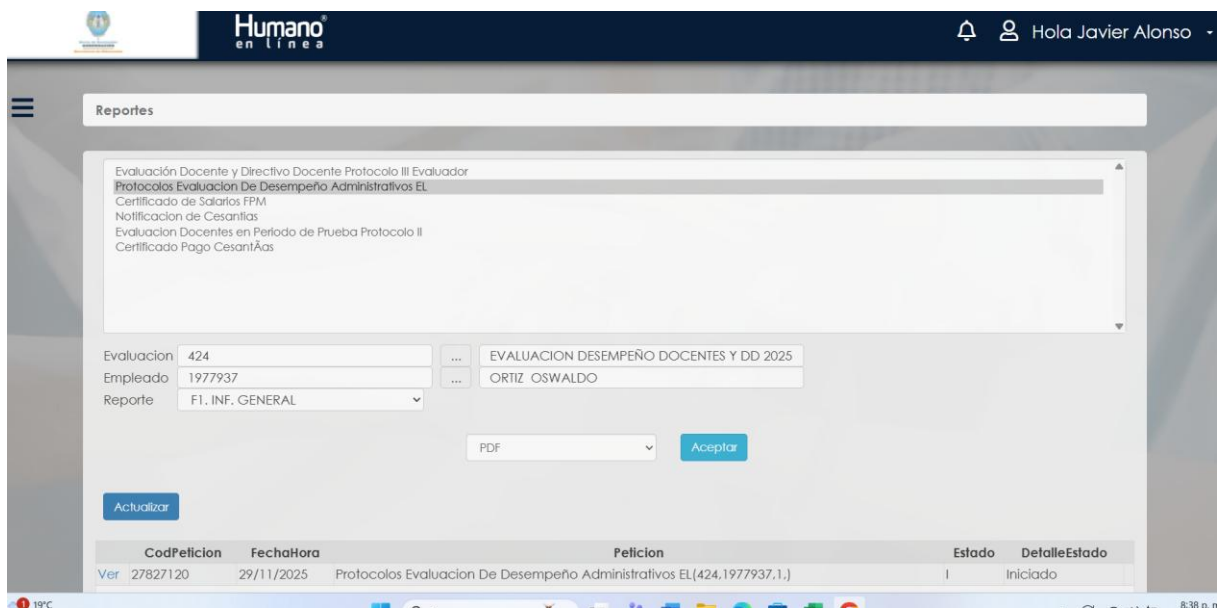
Humano®
en línea

Hola Javier Alonso

Reportes

Evaluación Docente y Directivo Docente Protocolo III Evaluador
Protocolos Evaluacion De Desempeño Administrativos EL
Certificado de Salarios FPM
Notificacion de Cesantias
Evaluacion Docentes en Periodo de Prueba Protocolo II
Certificado Pago CesantÃas

Evaluacion 424 ... EVALUACION DESEMPEÑO DOCENTES Y DD 2025
Empleado 1977937 ... ORTIZ OSWALDO
Reporte F1. INF. GENERAL

PDF Aceptar

Actualizar

| | CodPeticion | FechaHora | Peticion | Estado | DetalleEstado |
|---|---|---|---|---|---|
| Ver | 27827120 | 29/11/2025 | Protocolos Evaluacion De Desempeño Administrativos EL(424,1977937,1,) | I | Iniciado |

19°C
8:38 p. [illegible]